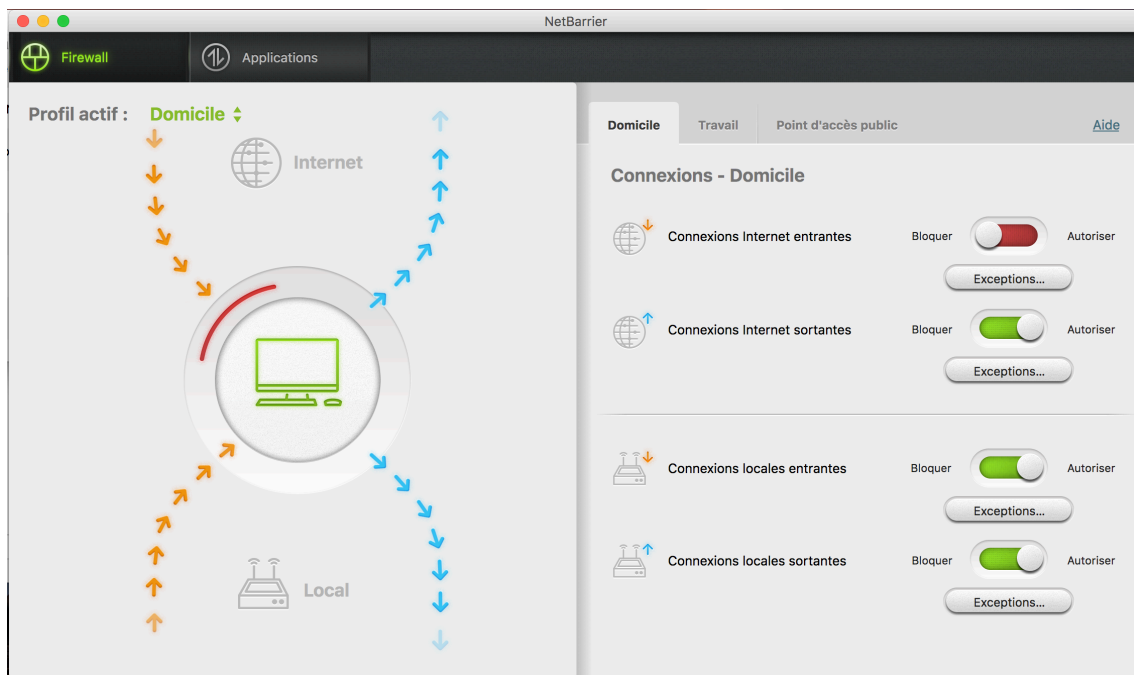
NetBarrier

Firewall

Applications

Profil actif : Domicile

Internet

Local

Domicile

Travail

Point d'accès public

Aide

Connexions - Domicile

Connexions Internet entrantes

Bloquer

Autoriser

Exceptions...

Connexions Internet sortantes

Bloquer

Autoriser

Exceptions...

Connexions locales entrantes

Bloquer

Autoriser

Exceptions...

Connexions locales sortantes

Bloquer

Autoriser

Exceptions...